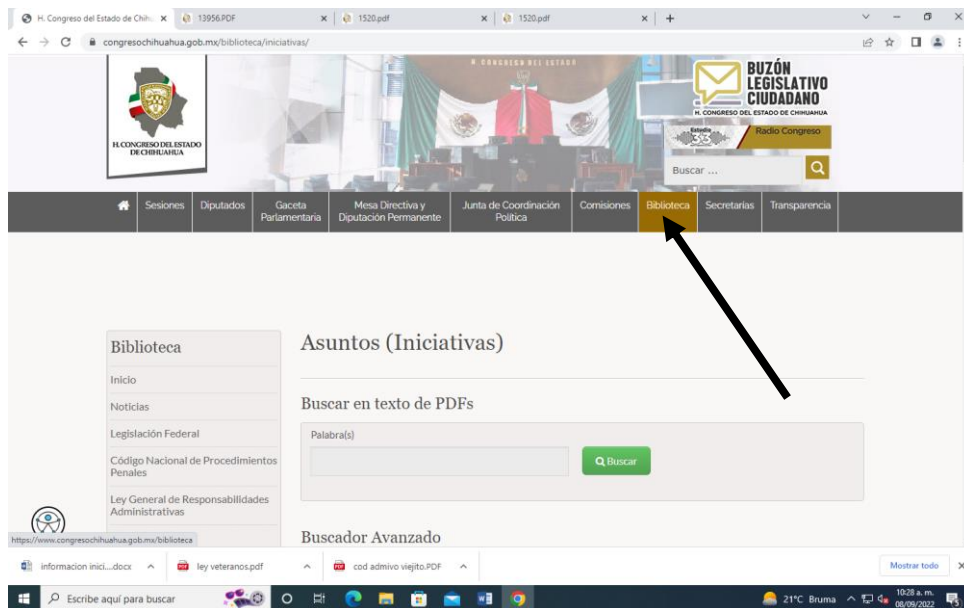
H. Congreso del Estado de Chih ×
13956.PDF ×
1520.pdf ×
1520.pdf ×
+

congresochihuahua.gob.mx/biblioteca/iniciativas/

H. CONGRESO DEL ESTADO DE CHIHUAHUA

H. CONGRESO DEL ESTADO

BUZÓN LEGISLATIVO CIUDADANO
H. CONGRESO DEL ESTADO DE CHIHUAHUA

Radio Congreso

Buscar ...

Sesiones | Diputados | Gaceta Parlamentaria | Mesa Directiva y Diputación Permanente | Junta de Coordinación Política | Comisiones | Biblioteca | Secretarías | Transparencia

Biblioteca
Inicio
Noticias
Legislación Federal
Código Nacional de Procedimientos Penales
Ley General de Responsabilidades Administrativas

Asuntos (Iniciativas)

Buscar en texto de PDFs

Palabra(s)

Buscar

Buscador Avanzado

https://www.congresochihuahua.gob.mx/biblioteca

informacion inici....docx
ley veteranos.pdf
cod admivo viejito.PDF
Mostrar todo

Escribe aquí para buscar
21°C Bruma
10:28 a. m.
08/09/2022